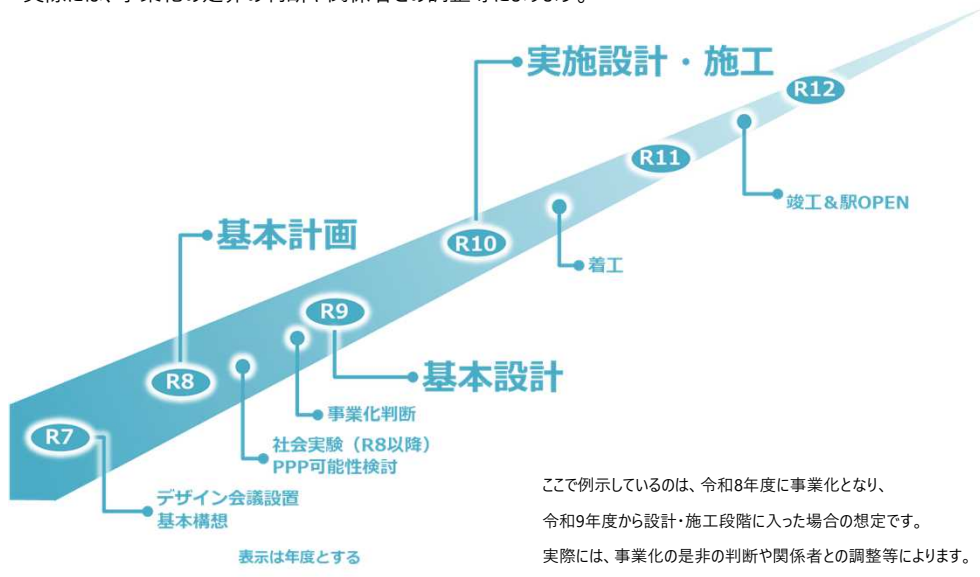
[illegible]

実施設計・施工

R12

R11

竣工＆駅OPEN

基本計画

R10

着工

R9

R8

基本設計

事業化判断

R7

社会実験（R8以降）
PPP可能性検討

デザイン会議設置
基本構想

表示は年度とする

ここで例示しているのは、令和8年度に事業化となり、
令和9年度から設計・施工段階に入った場合の想定です。
実際には、事業化の是非の判断や関係者との調整等によります。